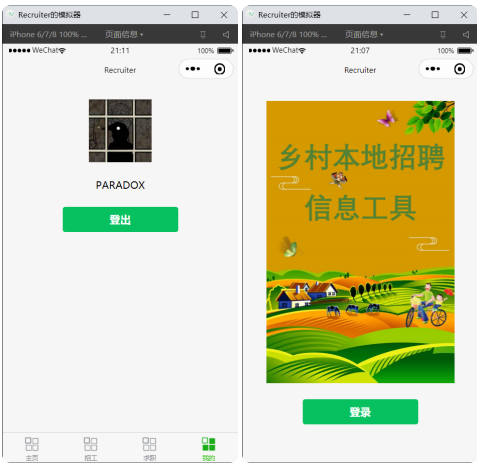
Recruiter的模拟器

iPhone 6/7/8 100% ... 页面信息

●●●●● WeChat 21:11 100%

Recruiter

PARADOX

登出

主页 招工 求职 我的

Recruiter的模拟器

iPhone 6/7/8 100% ... 页面信息

●●●●● WeChat 21:07 100%

Recruiter

乡村本地招聘

信息工具

登录